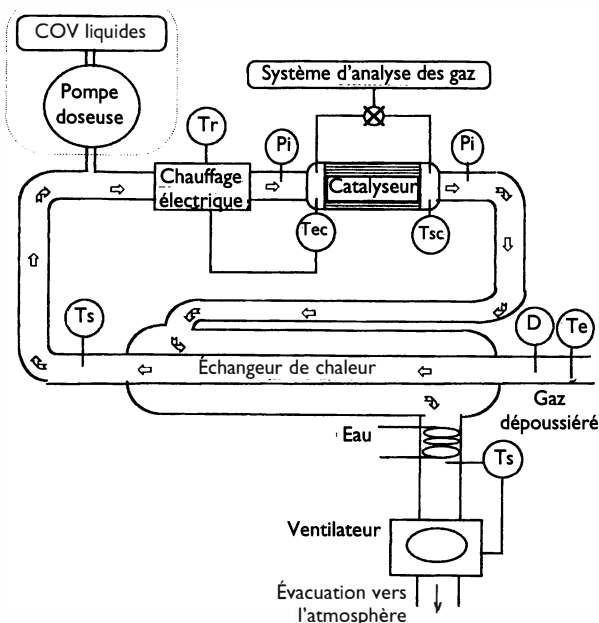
COV liquides

Pompe doseuse

Système d'analyse des gaz

Tr

Pi

Pi

Chauffage électrique

Catalyseur

Tec

Tsc

Ts

D

Te

Échangeur de chaleur

Gaz dépoussiéré

Eau

Ts

Ventilateur

Évacuation vers l'atmosphère